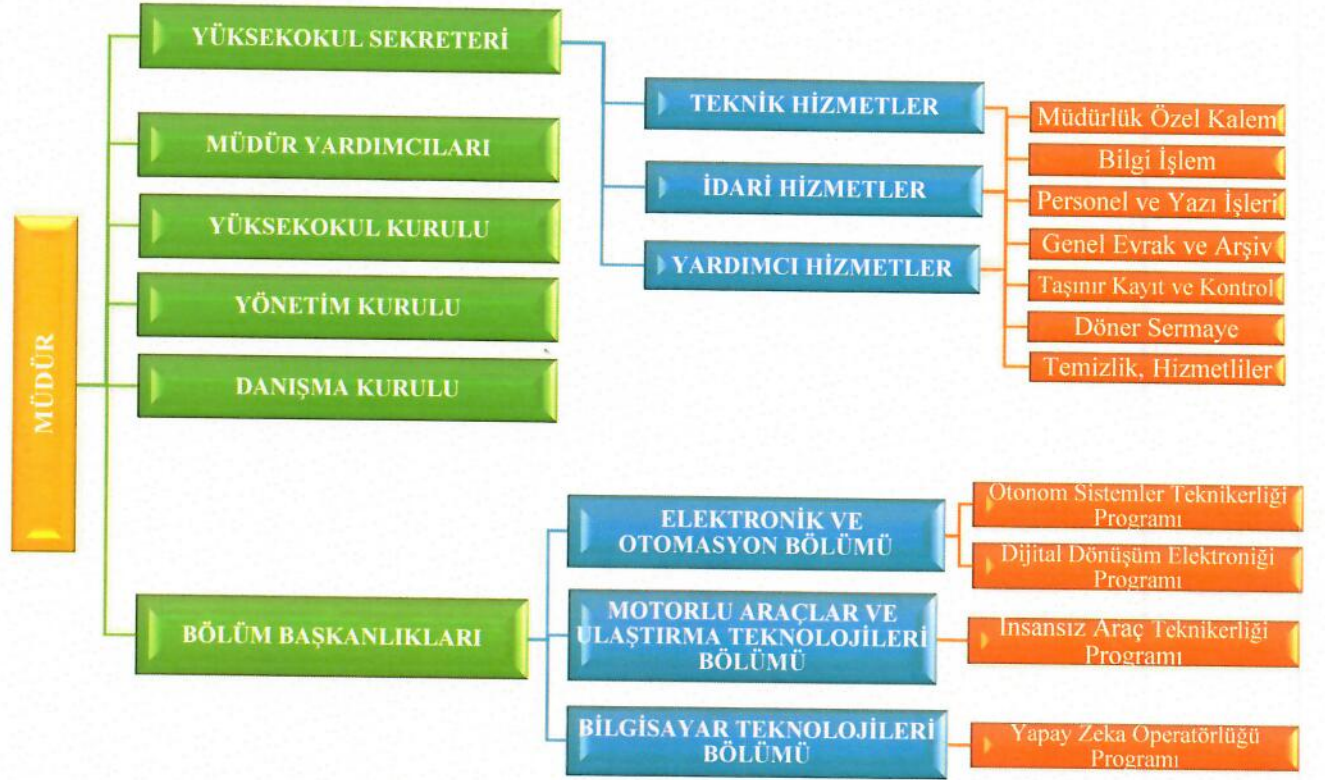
MÜDÜR

YÜKSEKOKUL SEKRETERİ

MÜDÜR YARDIMCILARI

YÜKSEKOKUL KURULU

YÖNETİM KURULU

DANIŞMA KURULU

BÖLÜM BAŞKANLIKLARI

TEKNİK HİZMETLER

İDARİ HİZMETLER

YARDIMCI HİZMETLER

Müdürlük Özel Kalem

Bilgi İşlem

Personel ve Yazı İşleri

Genel Evrak ve Arşiv

Taşınır Kayıt ve Kontrol

Döner Sermaye

Temizlik, Hizmetliler

ELEKTRONİK VE OTOMASYON BÖLÜMÜ

MOTORLU ARAÇLAR VE ULAŞTIRMA TEKNOLOJİLERİ BÖLÜMÜ

BİLGİSAYAR TEKNOLOJİLERİ BÖLÜMÜ

Otonom Sistemler Teknikerliği Programı

Dijital Dönüşüm Elektroniği Programı

İnsansız Araç Teknikerliği Programı

Yapay Zeka Operatörlüğü Programı